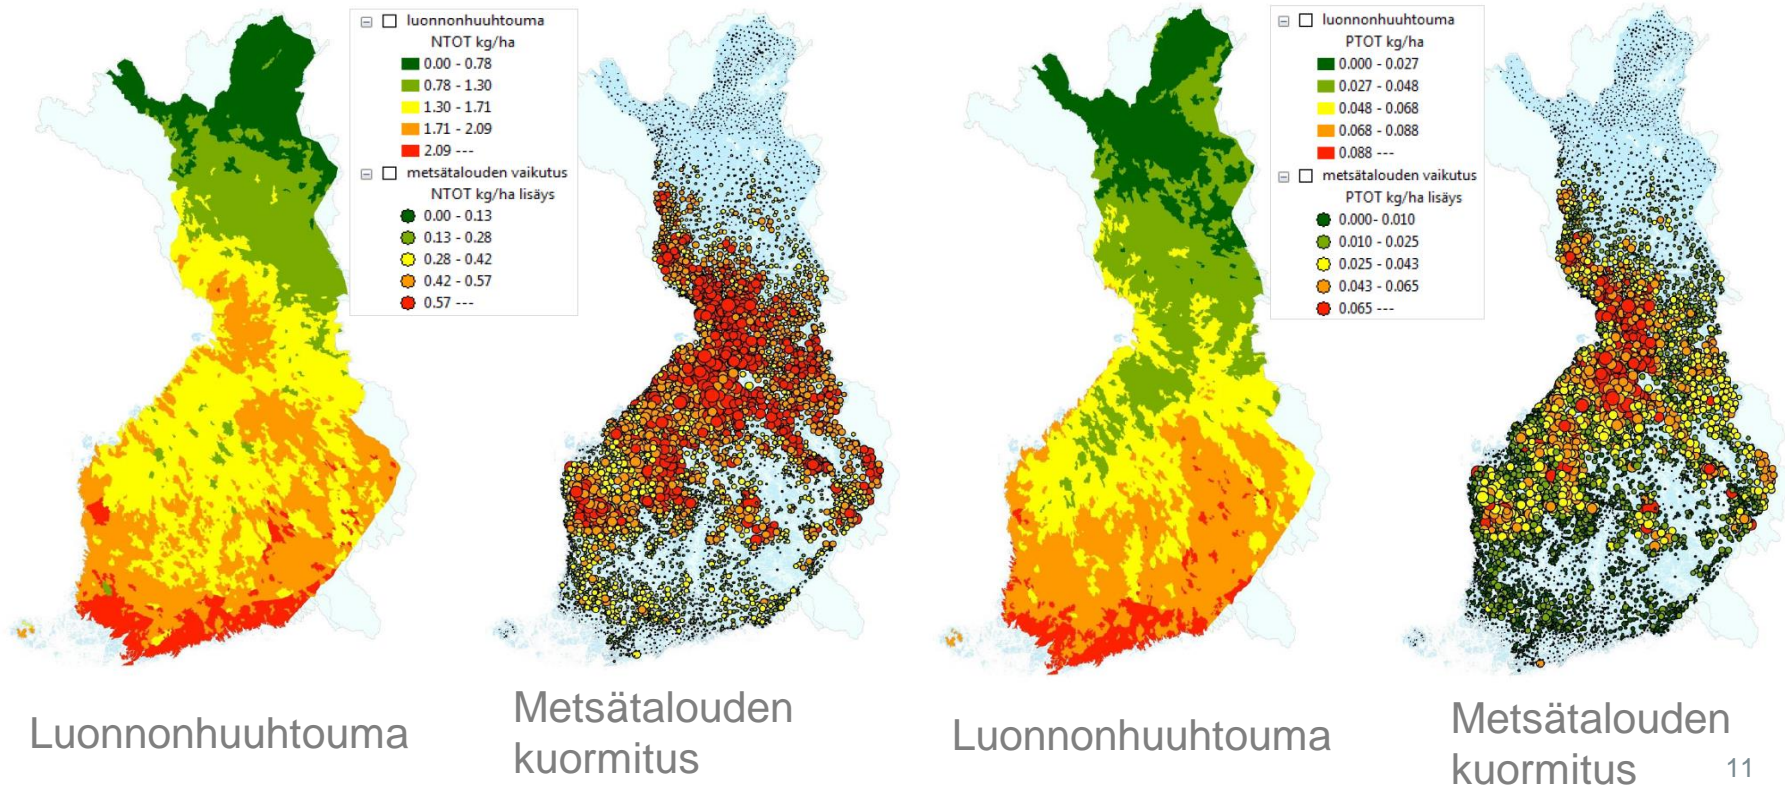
luonnonhuuhtouma
NTOT kg/ha
0.00 - 0.78
0.78 - 1.30
1.30 - 1.71
1.71 - 2.09
2.09 ---
metsätalouden vaikutus
NTOT kg/ha lisäys
0.00 - 0.13
0.13 - 0.28
0.28 - 0.42
0.42 - 0.57
0.57 ---

luonnonhuuhtouma
PTOT kg/ha
0.000 - 0.027
0.027 - 0.048
0.048 - 0.068
0.068 - 0.088
0.088 ---
metsätalouden vaikutus
PTOT kg/ha lisäys
0.000- 0.010
0.010 - 0.025
0.025 - 0.043
0.043 - 0.065
0.065 ---

Luonnonhuuhtouma

Metsätalouden kuormitus

Luonnonhuuhtouma

Metsätalouden kuormitus

11